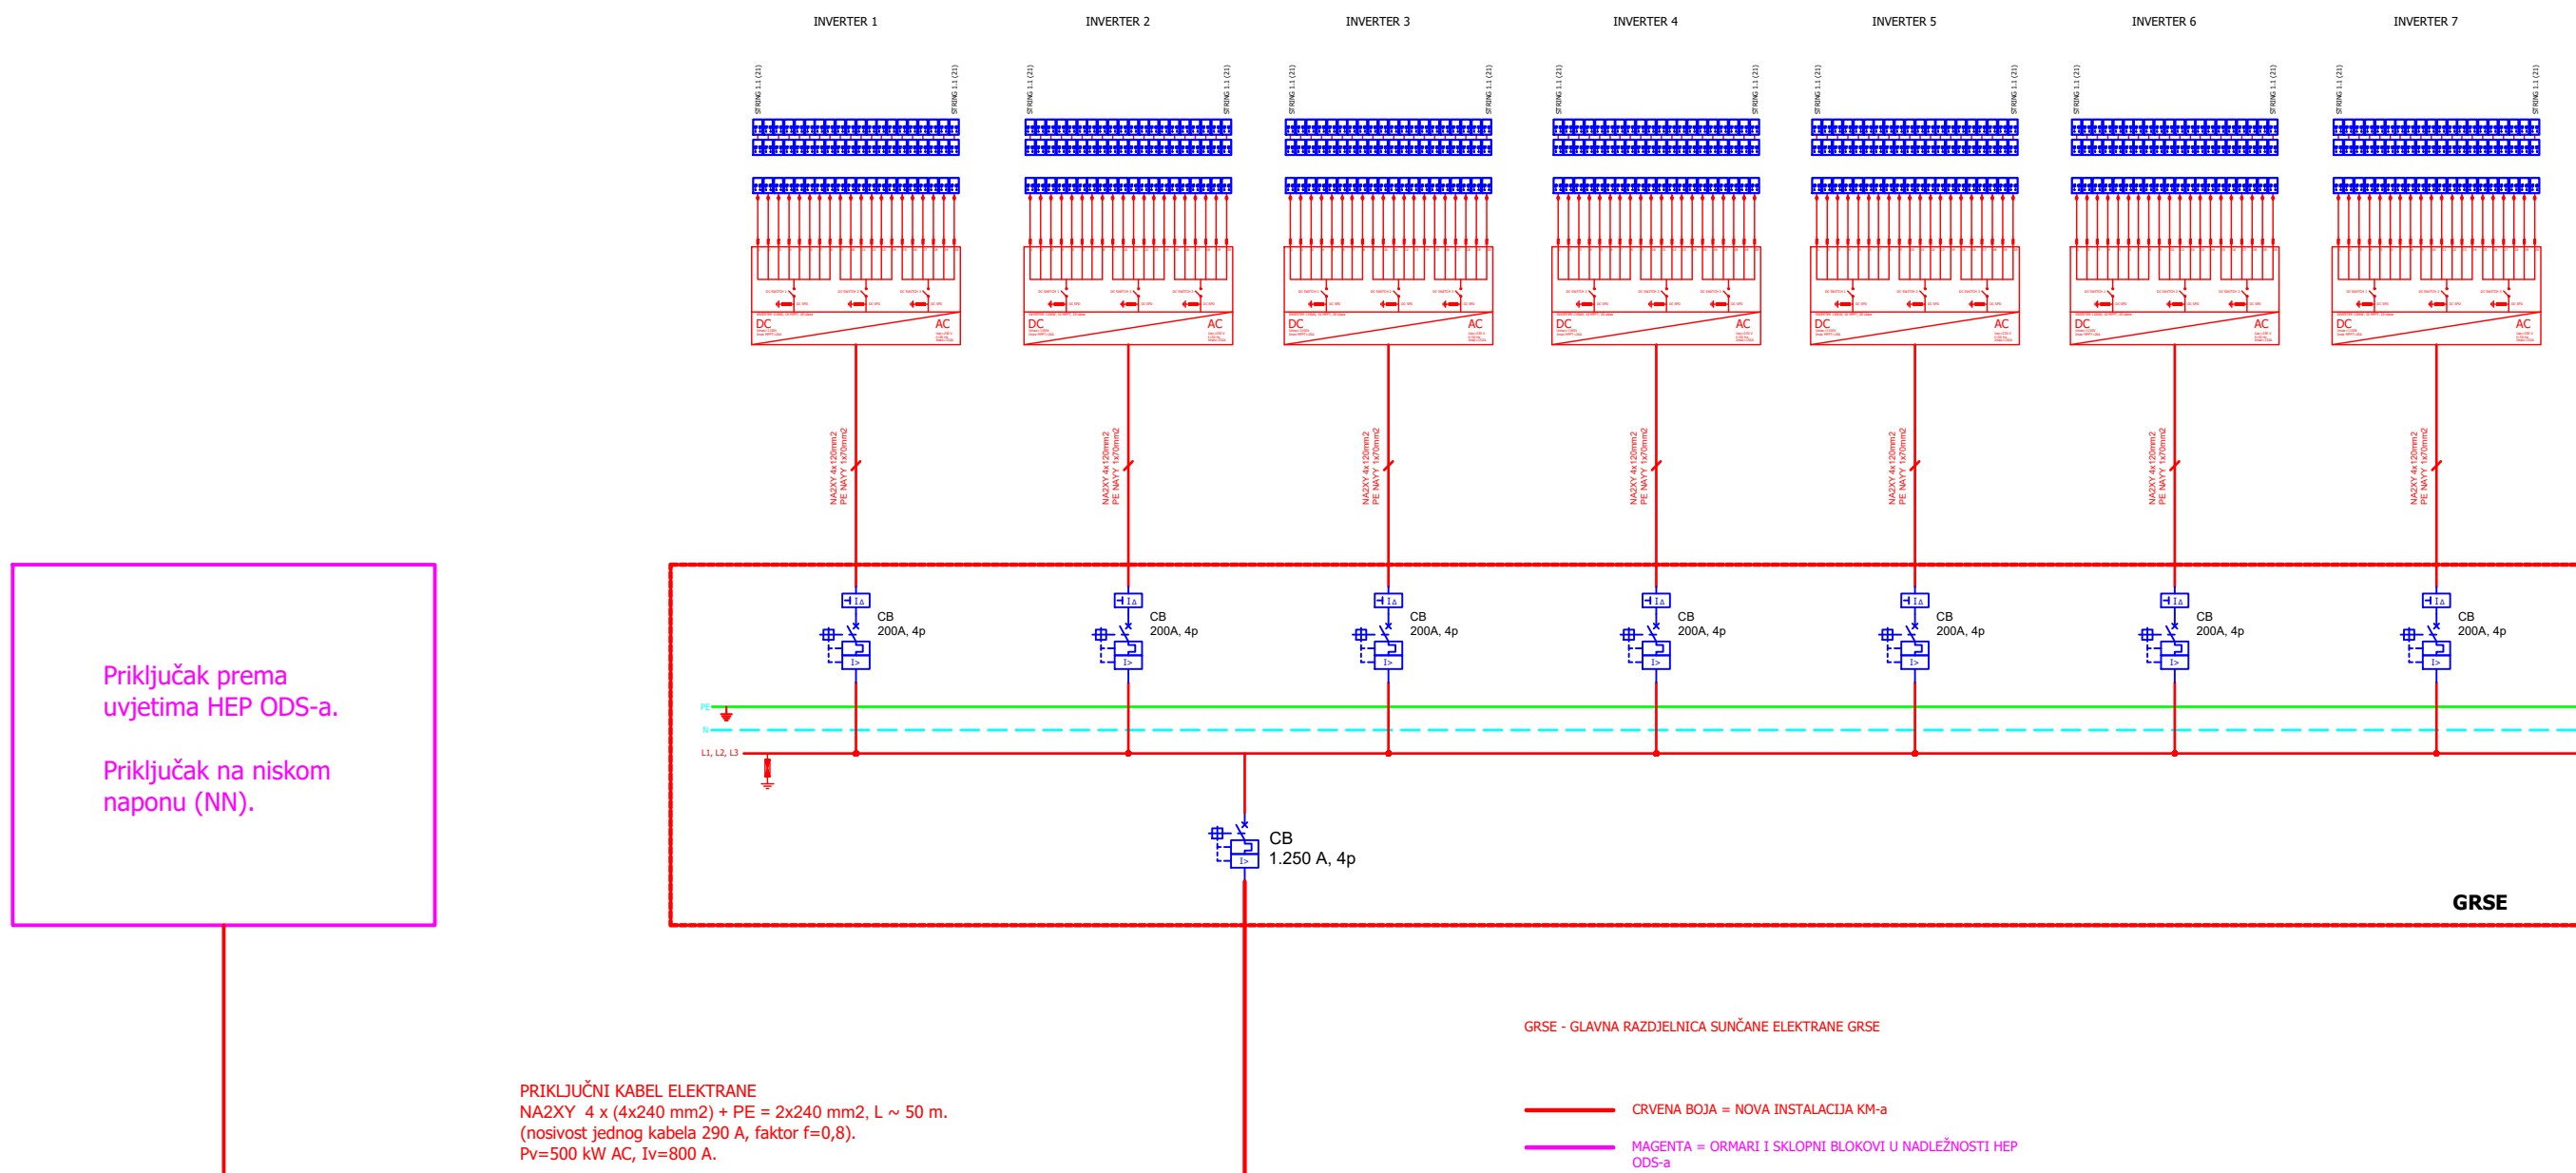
INVERTER 1
INVERTER 2
INVERTER 3
INVERTER 4
INVERTER 5
INVERTER 6
INVERTER 7

STRING 1.1 (21) STRING 1.1 (21)

DC AC

NA2XY 4x120mm2
PE NAYY 1x70mm2

CB
200A, 4p

Priključak prema uvjetima HEP ODS-a.

Priključak na niskom naponu (NN).

PE
N
L1, L2, L3

CB
1.250 A, 4p

GRSE

GRSE - GLAVNA RAZDJELNICA SUNČANE ELEKTRANE GRSE

PRIKLJUČNI KABEL ELEKTRANE
NA2XY 4 x (4x240 mm2) + PE = 2x240 mm2, L ~ 50 m.
(nosivost jednog kabela 290 A, faktor f=0,8).
Pv=500 kW AC, Iv=800 A.

CRVENA BOJA = NOVA INSTALACIJA KM-a

MAGENTA = ORMARI I SKLOPNI BLOKOVI U NADLEŽNOSTI HEP ODS-a